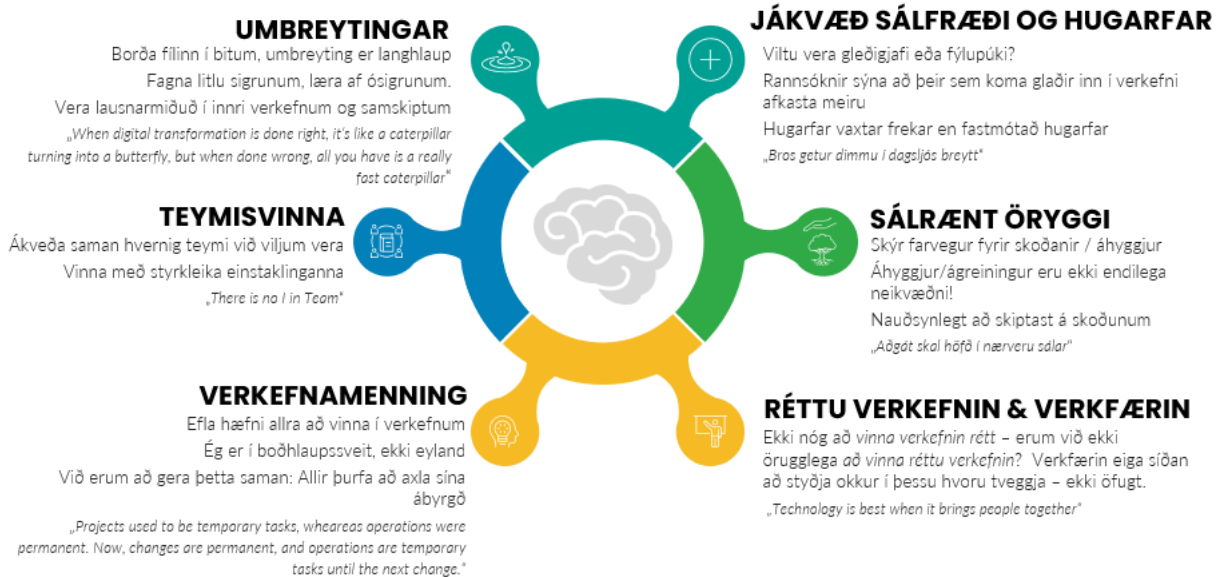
UMBREYTINGAR
Borða fílinn í bitum, umbreyting er langhlaup
Fagna litlu sigrunum, læra af ósigrunum.
Vera lausnarmiðuð í innri verkefnum og samskiptum
„When digital transformation is done right, it's like a caterpillar turning into a butterfly, but when done wrong, all you have is a really fast caterpillar"

JÁKVÆÐ SÁLFRÆÐI OG HUGARFAR
Viltu vera gleðigjafi eða fýlupúki?
Rannsóknir sýna að þeir sem koma glaðir inn í verkefni afkasta meiru
Hugarfar vaxtar frekar en fastmótað hugarfar
„Bros getur dimmu í dagsljós breytt"

TEYMISVINNA
Ákveða saman hvernig teymi við viljum vera
Vinna með styrkleika einstaklinganna
„There is no I in Team"

SÁLRÆNT ÖRYGGI
Skýr farvegur fyrir skoðanir / áhyggjur
Áhyggjur/ágreiningur eru ekki endilega neikvæðni!
Nauðsynlegt að skiptast á skoðunum
„Aðgát skal höfð í nærveru sálar"

VERKEFNAMENNING
Efla hæfni allra að vinna í verkefnum
Ég er í boðhlaupssveit, ekki eyland
Við erum að gera þetta saman: Allir þurfa að axla sína ábyrgð
„Projects used to be temporary tasks, whereas operations were permanent. Now, changes are permanent, and operations are temporary tasks until the next change."

RÉTTU VERKEFNIN & VERKFÆRIN
Ekki nóg að vinna verkefnin rétt – erum við ekki örugglega að vinna réttu verkefnin? Verkfærin eiga síðan að styðja okkur í þessu hvoru tveggja – ekki öfugt.
„Technology is best when it brings people together"